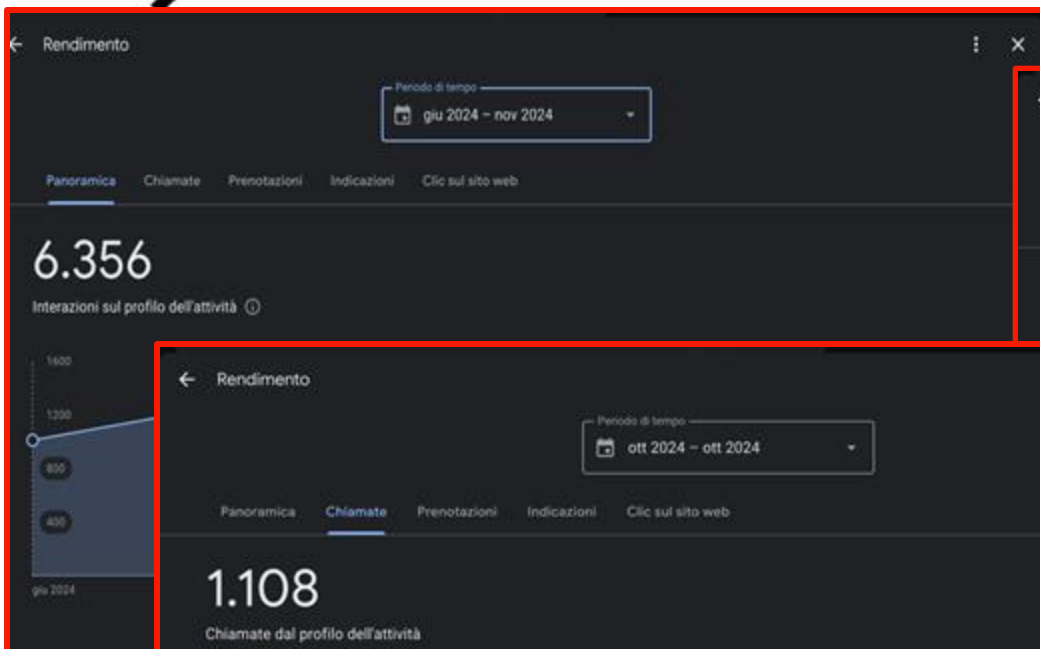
Rendimento

Periodo di tempo
giu 2024 – nov 2024

Panoramica Chiamate Prenotazioni Indicazioni Clic sul sito web

6.356

Interazioni sul profilo dell'attività

1600
1200
800
400
giu 2024

Rendimento

Periodo di tempo
ott 2024 – ott 2024

Panoramica Chiamate Prenotazioni Indicazioni Clic sul sito web

1.108

Chiamate dal profilo dell'attività